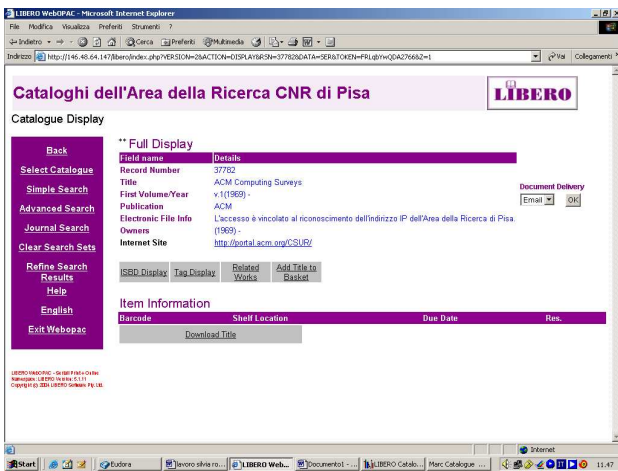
LIBERO WebOPAC - Microsoft Internet Explorer

File Modifica Visualizza Preferiti Strumenti ?

Indietro Cerca Preferiti Multimedia

Indirizzo http://146.48.64.147/libero/index.php?VERSION=2&ACTION=DISPLAY&RSN=37782&DATA=SER&TOKEN=FRLqbYwQDA2766&Z=1

Vai Collegamenti

Cataloghi dell'Area della Ricerca CNR di Pisa

LIBERO

Catalogue Display

Back

Select Catalogue

Simple Search

Advanced Search

Journal Search

Clear Search Sets

Refine Search Results

Help

English

Exit Webopac

LIBERO WebOPAC - Sistemi Print e Online
Nameplace: LIBERO Version 5.1.11
Copyright (c) 2004 LIBERO Software Pty Ltd.

** Full Display

| Field name | Details |
|---|---|
| Record Number | 37782 |
| Title | ACM Computing Surveys |
| First Volume/Year | v.1(1969) - |
| Publication | ACM |
| Electronic File Info | L'accesso è vincolato al riconoscimento dell'indirizzo IP dell'Area della Ricerca di Pisa. |
| Owners | (1969) - |
| Internet Site | http://portal.acm.org/CSUR/ |

Document Delivery

Email OK

ISBD Display Tag Display Related Works Add Title to Basket

Item Information

| Barcode | Shelf Location | Due Date | Res. |
|---|---|---|---|
| Download Title | | | |

Internet

Start Eudora lavoro silvia ro... LIBERO Web... Documento1 - ... LIBERO Catalo... Marc Catalogue ... 11.47